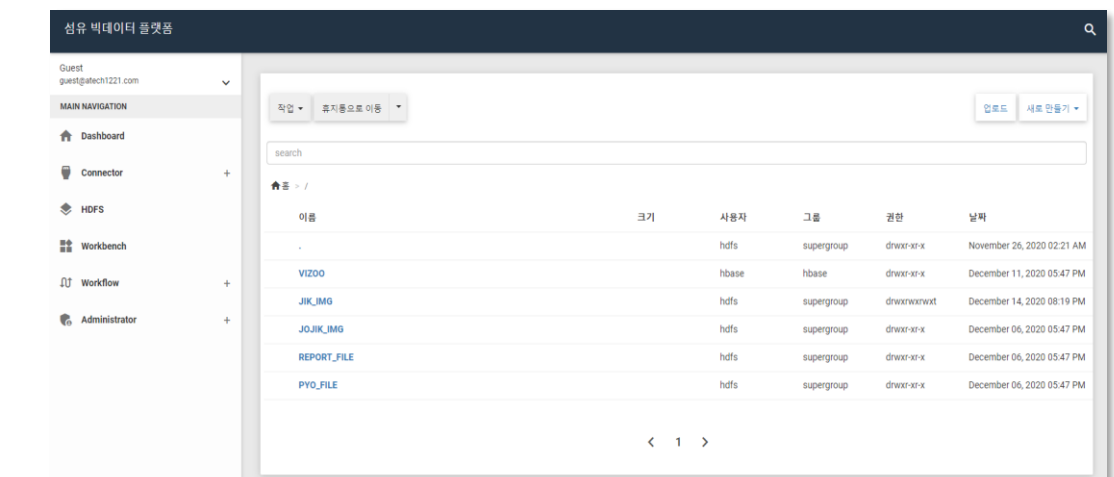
섬유 빅데이터 플랫폼

Guest
guest@atech1221.com

MAIN NAVIGATION

Dashboard

Connector +

HDFS

Workbench

Workflow +

Administrator +

작업 ▾ 휴지통으로 이동 ▾

업로드 새로 만들기 ▾

search

홈 > /

| 이름 | 크기 | 사용자 | 그룹 | 권한 | 날짜 |
|---|---|---|---|---|---|
| . | | hdfs | supergroup | drwxr-xr-x | November 26, 2020 02:21 AM |
| VIZOO | | hbase | hbase | drwxr-xr-x | December 11, 2020 05:47 PM |
| JIK_IMG | | hdfs | supergroup | drwxrwxrwxt | December 14, 2020 08:19 PM |
| JOJIK_IMG | | hdfs | supergroup | drwxr-xr-x | December 06, 2020 05:47 PM |
| REPORT_FILE | | hdfs | supergroup | drwxr-xr-x | December 06, 2020 05:47 PM |
| PYO_FILE | | hdfs | supergroup | drwxr-xr-x | December 06, 2020 05:47 PM |

< 1 >